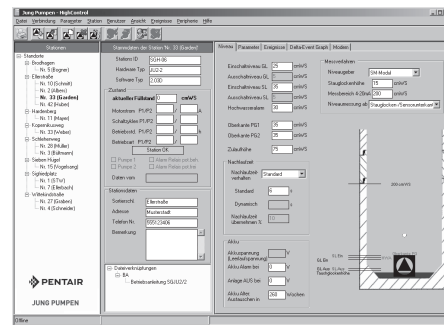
Jung Pumpen - HighControl

Datei Verbindung Parameter Stationen Benutzer Grafik Ereignisse Peripherie Hilfe

Stationen

Standorte
Brodhagen
Nr. 5 (Bogner)
Ellerbrake
Nr. 10 (Schnell)
Nr. 6 (Albers)
Nr. 33 (Goslen)
Nr. 42 (Huber)
Hardenberg
Nr. 11 (Mayer)
Kopernikusweg
Nr. 23 (Vieber)
Schillerweg
Nr. 28 (Müller)
Nr. 3 (Pallmann)
Sieben Hugel
Nr. 15 (Vogelsang)
Sigfeldplatz
Nr. 5 (STiel)
Nr. 7 (Elmbach)
Wittekindstraße
Nr. 27 (Grabau)
Nr. 6 (Schmiedel)

PENTAIR

JUNG PUMPEN

Stammdaten der Station Nr. 33 (Goslen)

Stations ID SGH-06
Hardware Typ AU2-2
Software Typ 2.00

Zustand
aktueller Füllstand 0 cm/WS
Motorstrom P1/P2 A
Schaltspiele P1/P2
Betriebsstd. P1/P2 h
Betriebsstd. P1/P2 h
Station OK
Pumpe 1 Alarm Relais pol.bin
Pumpe 2 Alarm Relais pol.bin
Daten von

Stationsdaten
Sortiercht. Ellerbrake
Adresse Musterstadt
Telefon Nr. 555 23406
Bemerkung

Dateiverknüpfungen
BA
Betriebsanleitung SG/U2/2

Niveau Parameter Ereignisse Delta-Event Graph Modem

Einschaltniveau GL 25 cmWS
Ausschaltniveau GL 20 cmWS
Einschaltniveau SL 35 cmWS
Ausschaltniveau SL 30 cmWS
Hochwasseralarm 30 cmWS

Obenkante PG1 15 cmWS
Obenkante PG2 35 cmWS

Zulaufhöhe 25 cmWS

Nachlaufzeit
Nachlaufzeit-verhalten Standard
Standard 0 s
Dynamisch 0 s
Nachlaufzeit übernehmen % 10

Akku
Akkuspannung (Lambdaspannung) V
Akku Alarm bei 0 V
Anlage AUS bei 0 V
Akku über Austauschen in 150 Wochen

Messvariablen
Niveaugeber SM Modul
Staugtockenhöhe 35 cmWS
Messbereich 4-20mA 300 cmWS
Niveaumessung als Staugtocken/Sensorustand am

300 cmWS

GL Ein
SL Aus GL Aus Taucherglockenhöhe

Offline